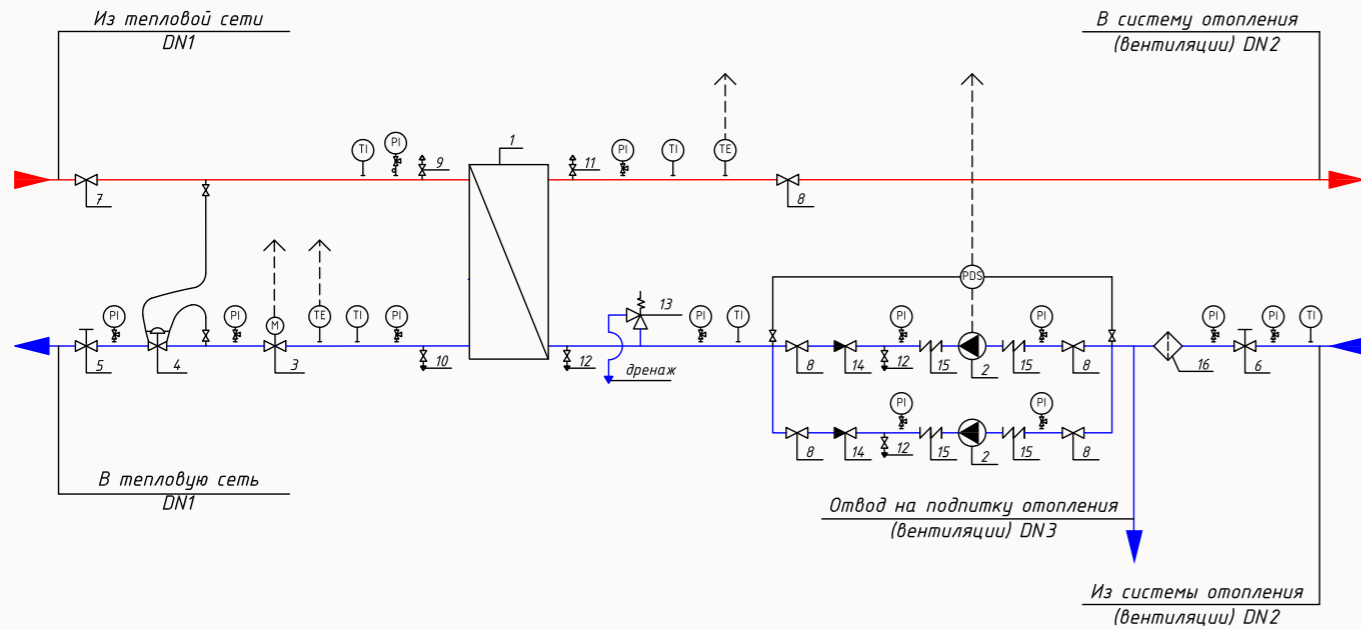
Из тепловой сети
DN1

В систему отопления
(вентиляции) DN2

1

TI PI 9

11 PI TI TE

7

8

PI PI TI PI

M TE

5 4 3 10 12

13 PI TI

дренаж

PDS

PI PI

8 14 12 15 2 15 8

PI PI

8 14 12 15 2 15 8

PI PI TI

16 6

В тепловую сеть
DN1

Отвод на подпитку отопления
(вентиляции) DN3

Из системы отопления
(вентиляции) DN2